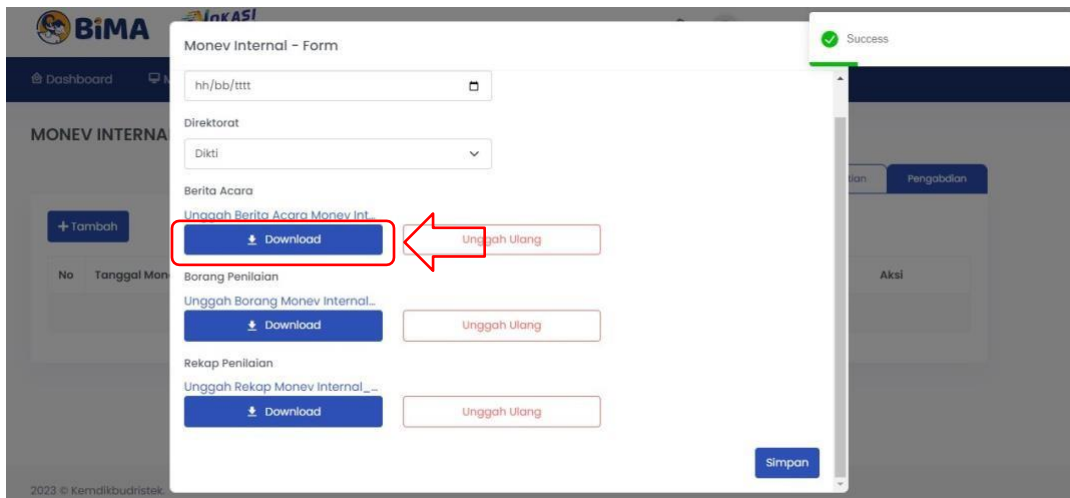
BIMA

VOKASI

Dashboard

MONEV INTERNA

+ Tambah

No Tanggal Mon

2023 © Kemdikbudristek.

Monev Internal - Form

hh/bb/tttt

Direktorat

Dikti

Berita Acara

Unggah Berita Acara Monev Int...

Download

Unggah Ulang

Borang Penilaian

Unggah Borang Monev Internal...

Download

Unggah Ulang

Rekap Penilaian

Unggah Rekap Monev Internal_...

Download

Unggah Ulang

Simpan

Success

tian

Pengabdian

Aksi